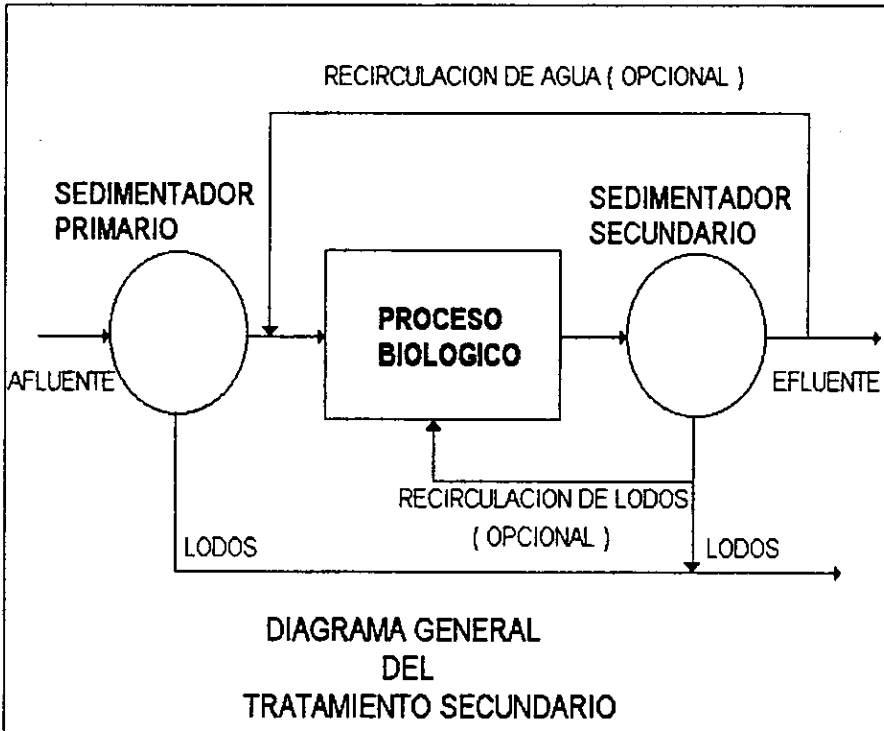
RECIRCULACION DE AGUA ( OPCIONAL )

SEDIMENTADOR PRIMARIO

SEDIMENTADOR SECUNDARIO

PROCESO BIOLOGICO

AFLUENTE

EFLUENTE

RECIRCULACION DE LODOS ( OPCIONAL )

LODOS

LODOS

DIAGRAMA GENERAL DEL TRATAMIENTO SECUNDARIO